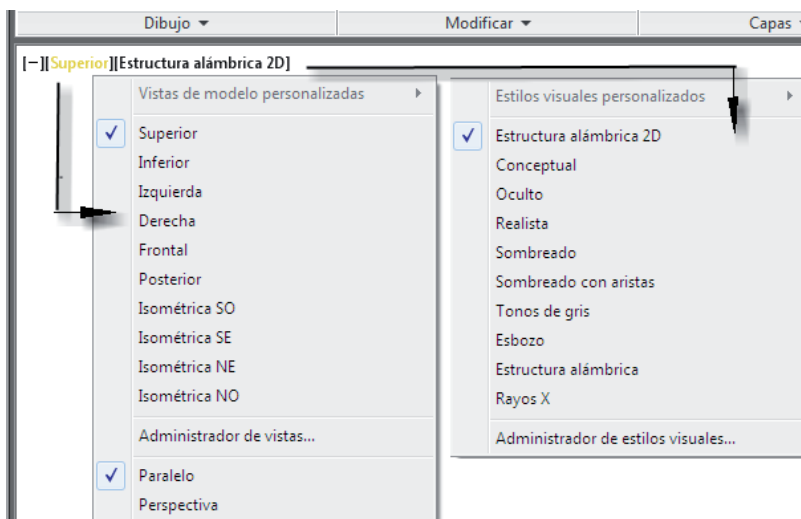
Dibujo ▾
Modificar ▾
Capas

[−][Superior][Estructura alámbrica 2D]

Vistas de modelo personalizadas
Superior
Inferior
Izquierda
Derecha
Frontal
Posterior
Isométrica SO
Isométrica SE
Isométrica NE
Isométrica NO
Administrador de vistas...
Paralelo
Perspectiva

Estilos visuales personalizados
Estructura alámbrica 2D
Conceptual
Oculto
Realista
Sombreado
Sombreado con aristas
Tonos de gris
Esbozo
Estructura alámbrica
Rayos X
Administrador de estilos visuales...